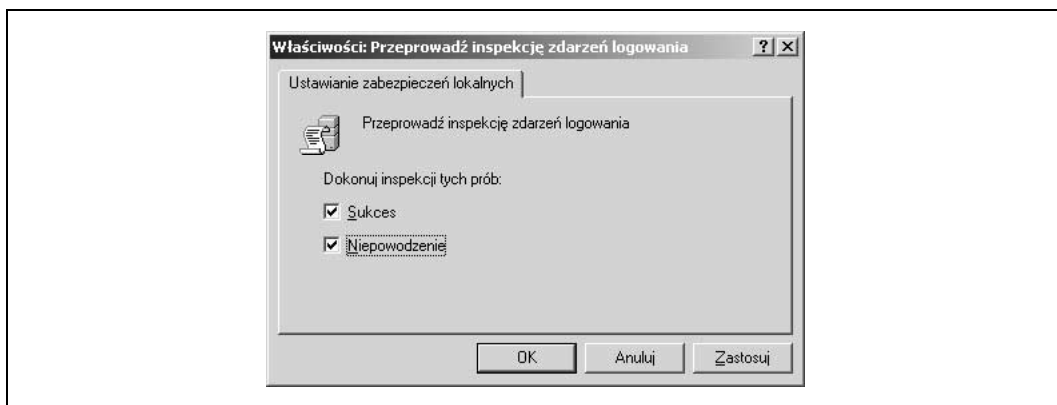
Właściwości: Przeprowadź inspekcję zdarzeń logowania

?
X

Ustawianie zabezpieczeń lokalnych

Przeprowadź inspekcję zdarzeń logowania

Dokonuj inspekcji tych prób:

Sukces

Niepowodzenie

OK
Anuluj
Zastosuj